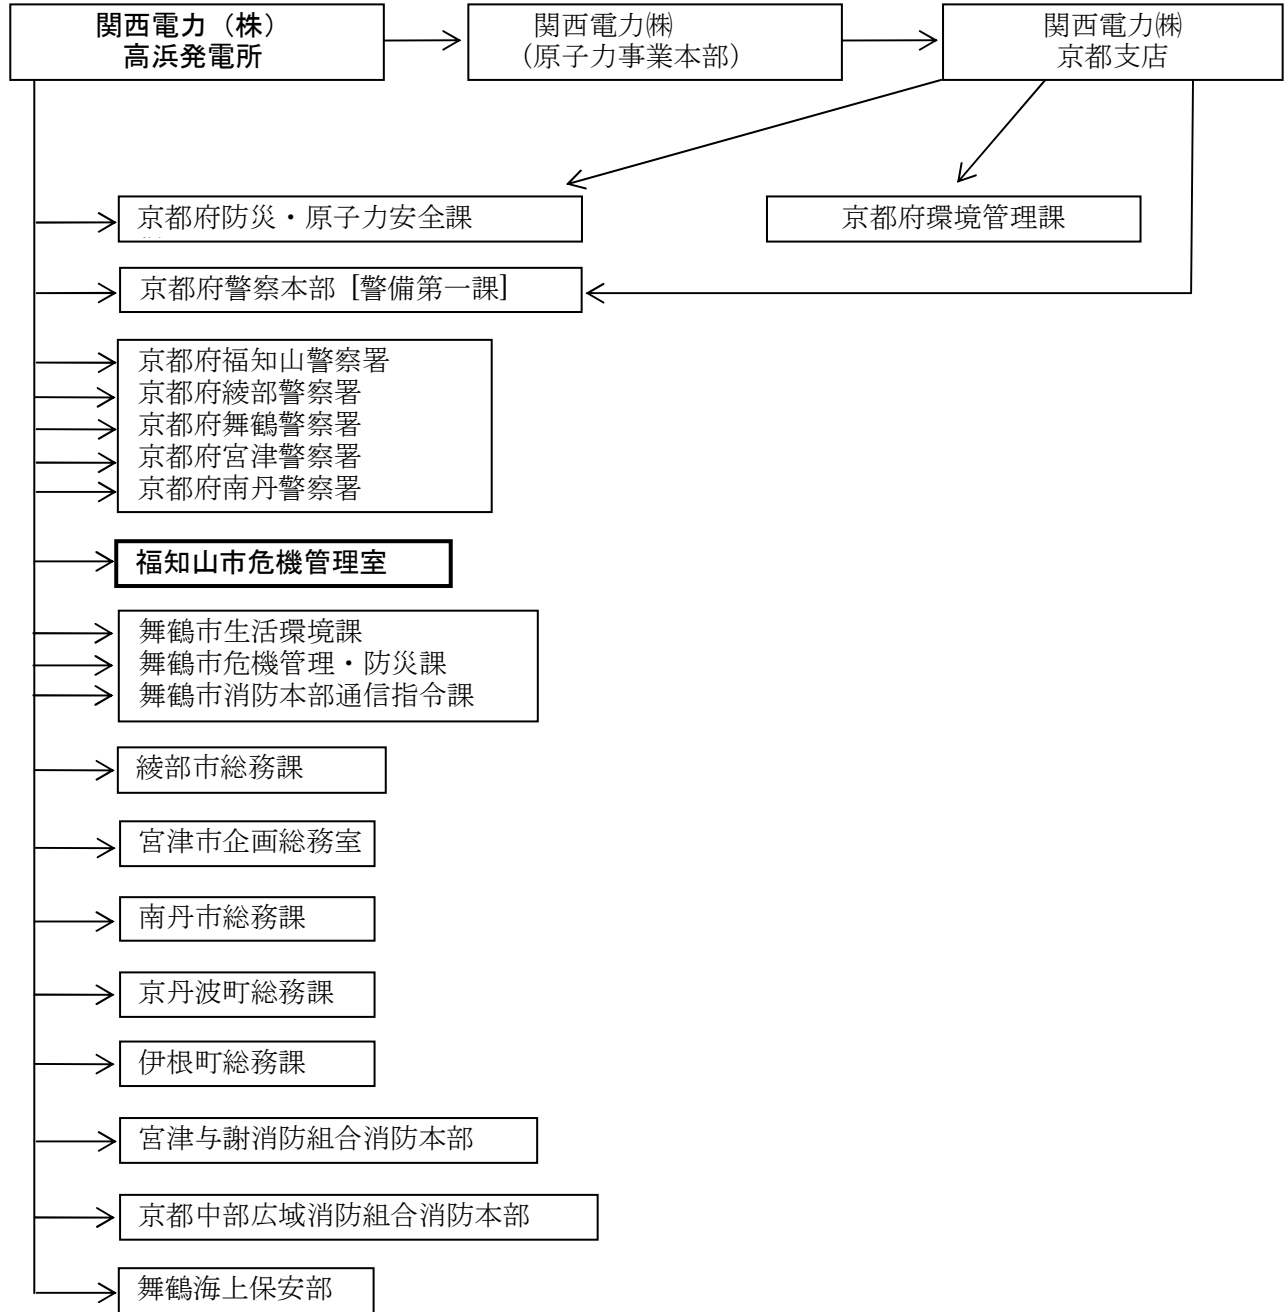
関西電力（株）
高浜発電所

関西電力㈱
（原子力事業本部）

関西電力㈱
京都支店

京都府防災・原子力安全課

京都府環境管理課

京都府警察本部［警備第一課］

京都府福知山警察署
京都府綾部警察署
京都府舞鶴警察署
京都府宮津警察署
京都府南丹警察署

福知山市危機管理室

舞鶴市生活環境課
舞鶴市危機管理・防災課
舞鶴市消防本部通信指令課

綾部市総務課

宮津市企画総務室

南丹市総務課

京丹波町総務課

伊根町総務課

宮津与謝消防組合消防本部

京都中部広域消防組合消防本部

舞鶴海上保安部